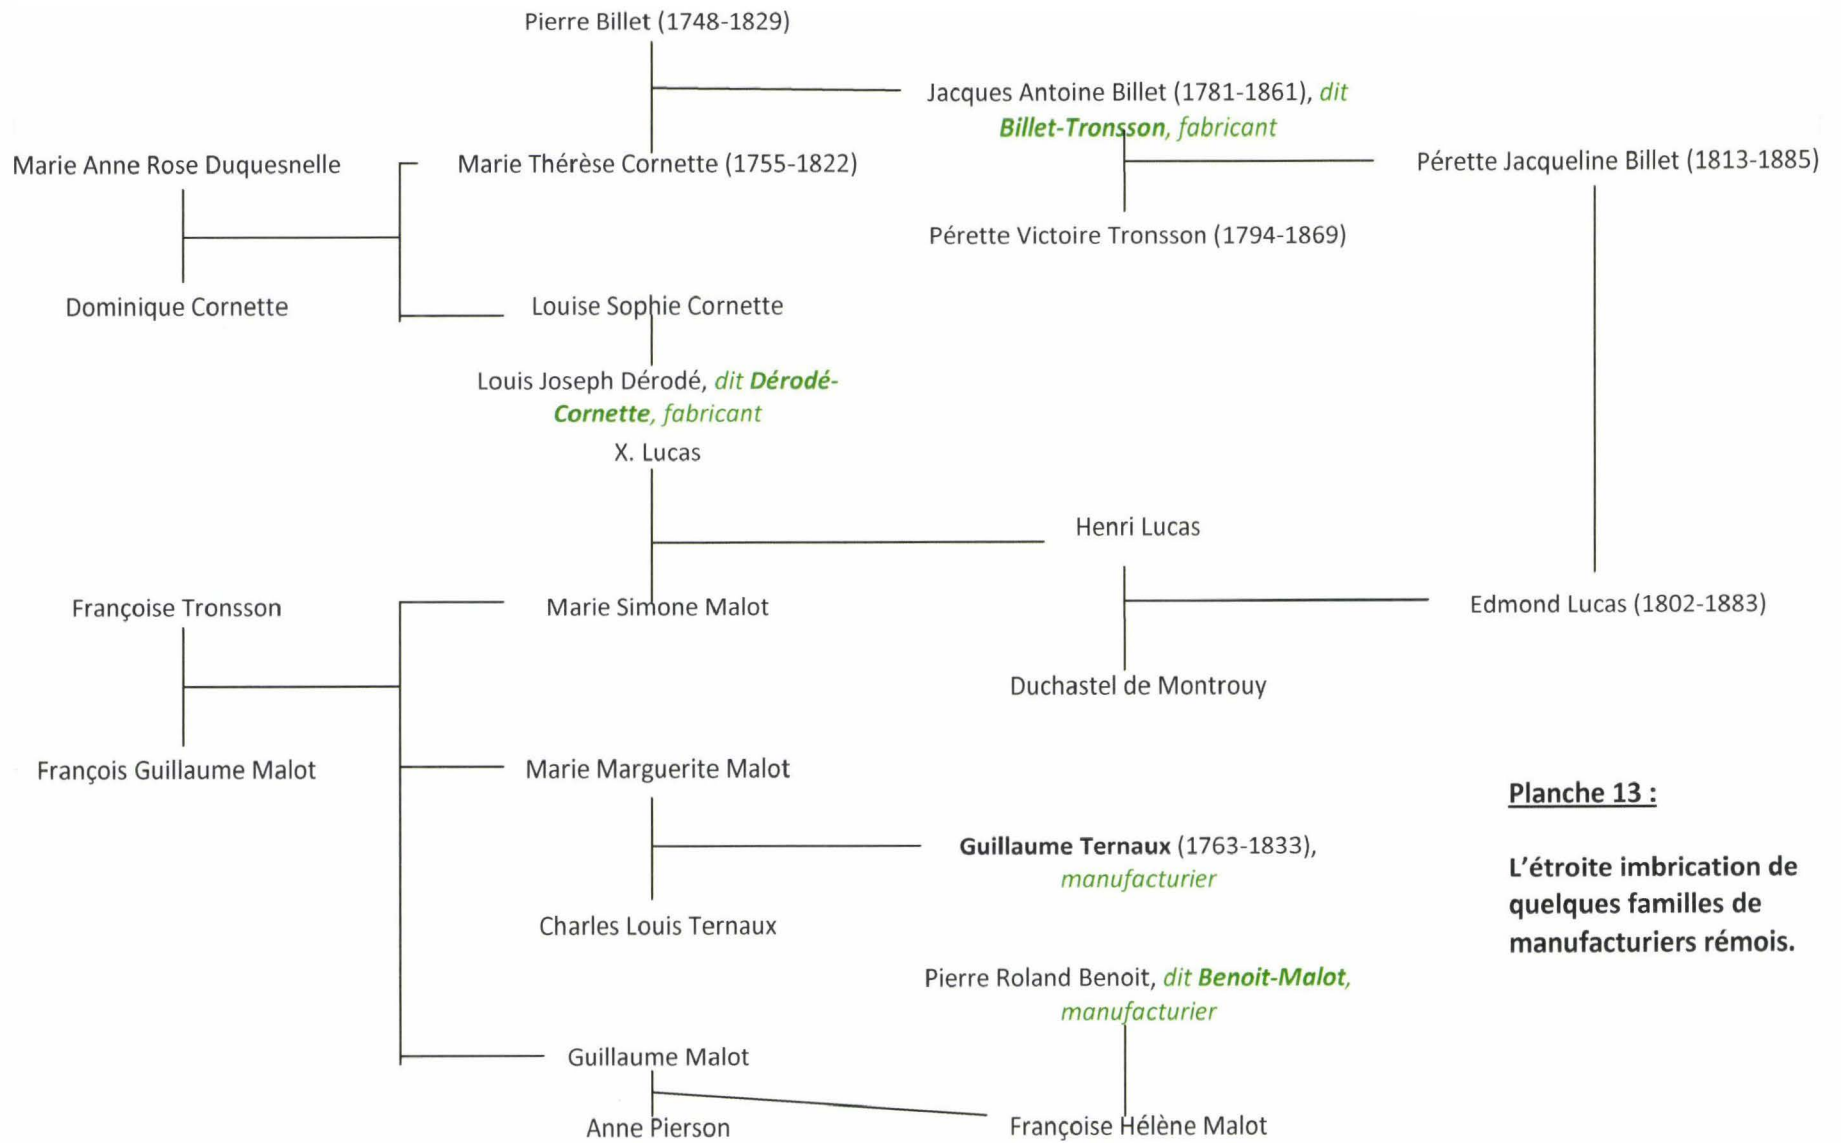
Pierre Billet (1748-1829)

Jacques Antoine Billet (1781-1861), dit Billet-Tronsson, fabricant

Marie Anne Rose Duquesnelle

Marie Thérèse Cornette (1755-1822)

Pérette Jacqueline Billet (1813-1885)

Pérette Victoire Tronsson (1794-1869)

Dominique Cornette

Louise Sophie Cornette

Louis Joseph Dérodé, dit Dérodé-Cornette, fabricant

X. Lucas

Henri Lucas

Françoise Tronsson

Marie Simone Malot

Edmond Lucas (1802-1883)

Duchastel de Montrouy

François Guillaume Malot

Marie Marguerite Malot

Planche 13 :

Guillaume Ternaux (1763-1833), manufacturier

L'étroite imbrication de quelques familles de manufacturiers rémois.

Charles Louis Ternaux

Pierre Roland Benoit, dit Benoit-Malot, manufacturier

Guillaume Malot

Anne Pierson

Françoise Hélène Malot